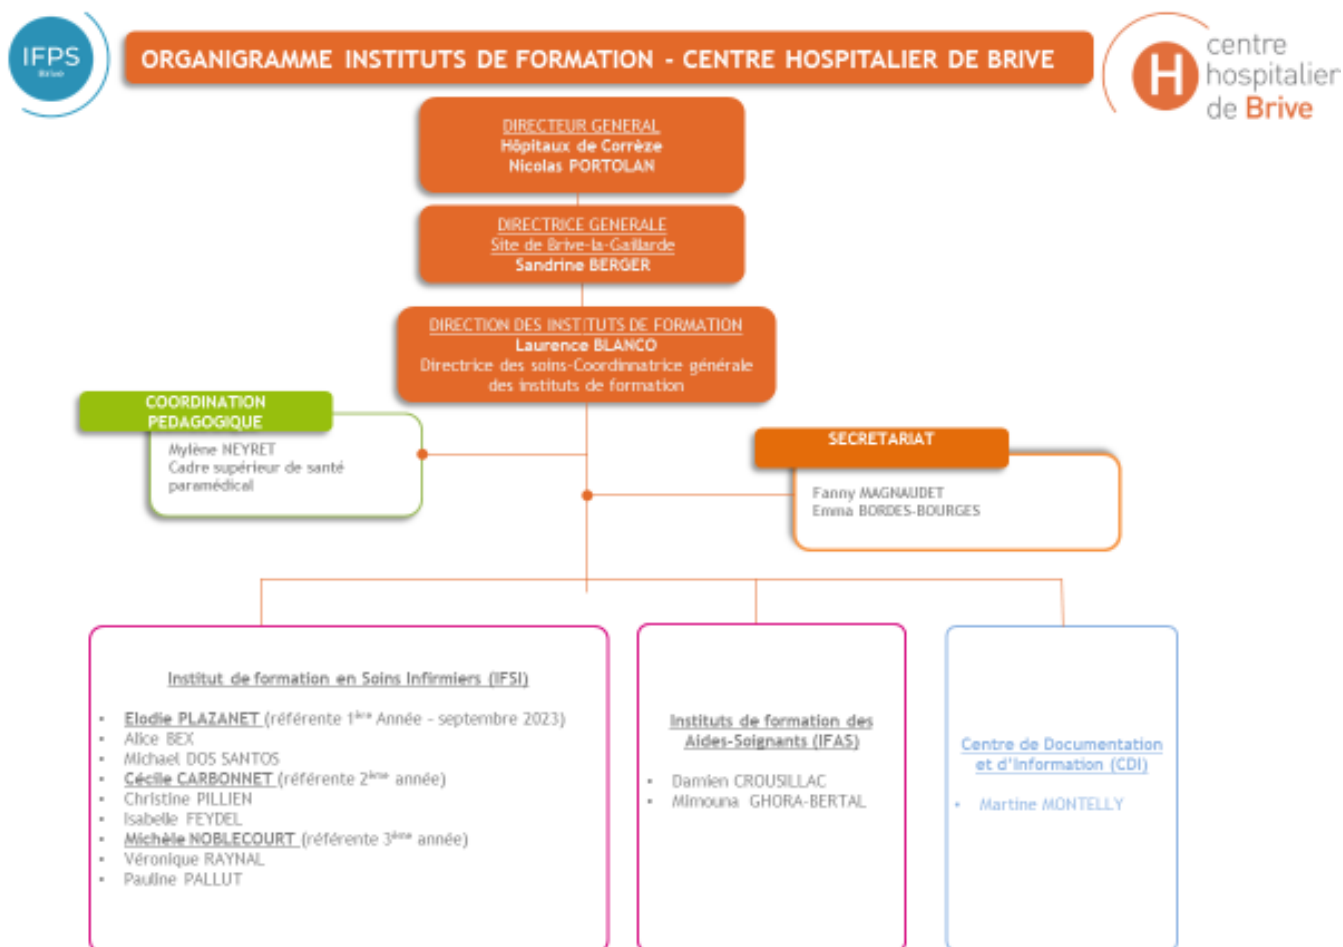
IFPS
Brive

ORGANIGRAMME INSTITUTS DE FORMATION - CENTRE HOSPITALIER DE BRIVE

H centre hospitalier de Brive

DIRECTEUR GENERAL
Hôpitaux de Corrèze
Nicolas PORTOLAN

DIRECTRICE GENERALE
Site de Brive-la-Gaillarde
Sandrine BERGER

DIRECTION DES INSTITUTS DE FORMATION
Laurence BLANCO
Directrice des soins-Coordinnatrice générale des instituts de formation

COORDINATION PEDAGOGIQUE
Mylène NEYRET
Cadre supérieur de santé paramédical

SECRETARIAT
Fanny MAGNAUDET
Emma BORDES-BOURGES

Institut de formation en Soins Infirmiers (IFSI)

- Elodie PLAZANET (référente 1ère Année - septembre 2023)
- Alice BEX
- Michael DOS SANTOS
- Cécile CARBONNET (référente 2ème année)
- Christine PILLIEN
- Isabelle FEYDEL
- Michèle NOBLECOURT (référente 3ème année)
- Véronique RAYNAL
- Pauline PALLUT

Instituts de formation des Aides-Soignants (IFAS)

- Damien CROUSILLAC
- Mimouna GHORA-BERTAL

Centre de Documentation et d'Information (CDI)

- Martine MONTELLY